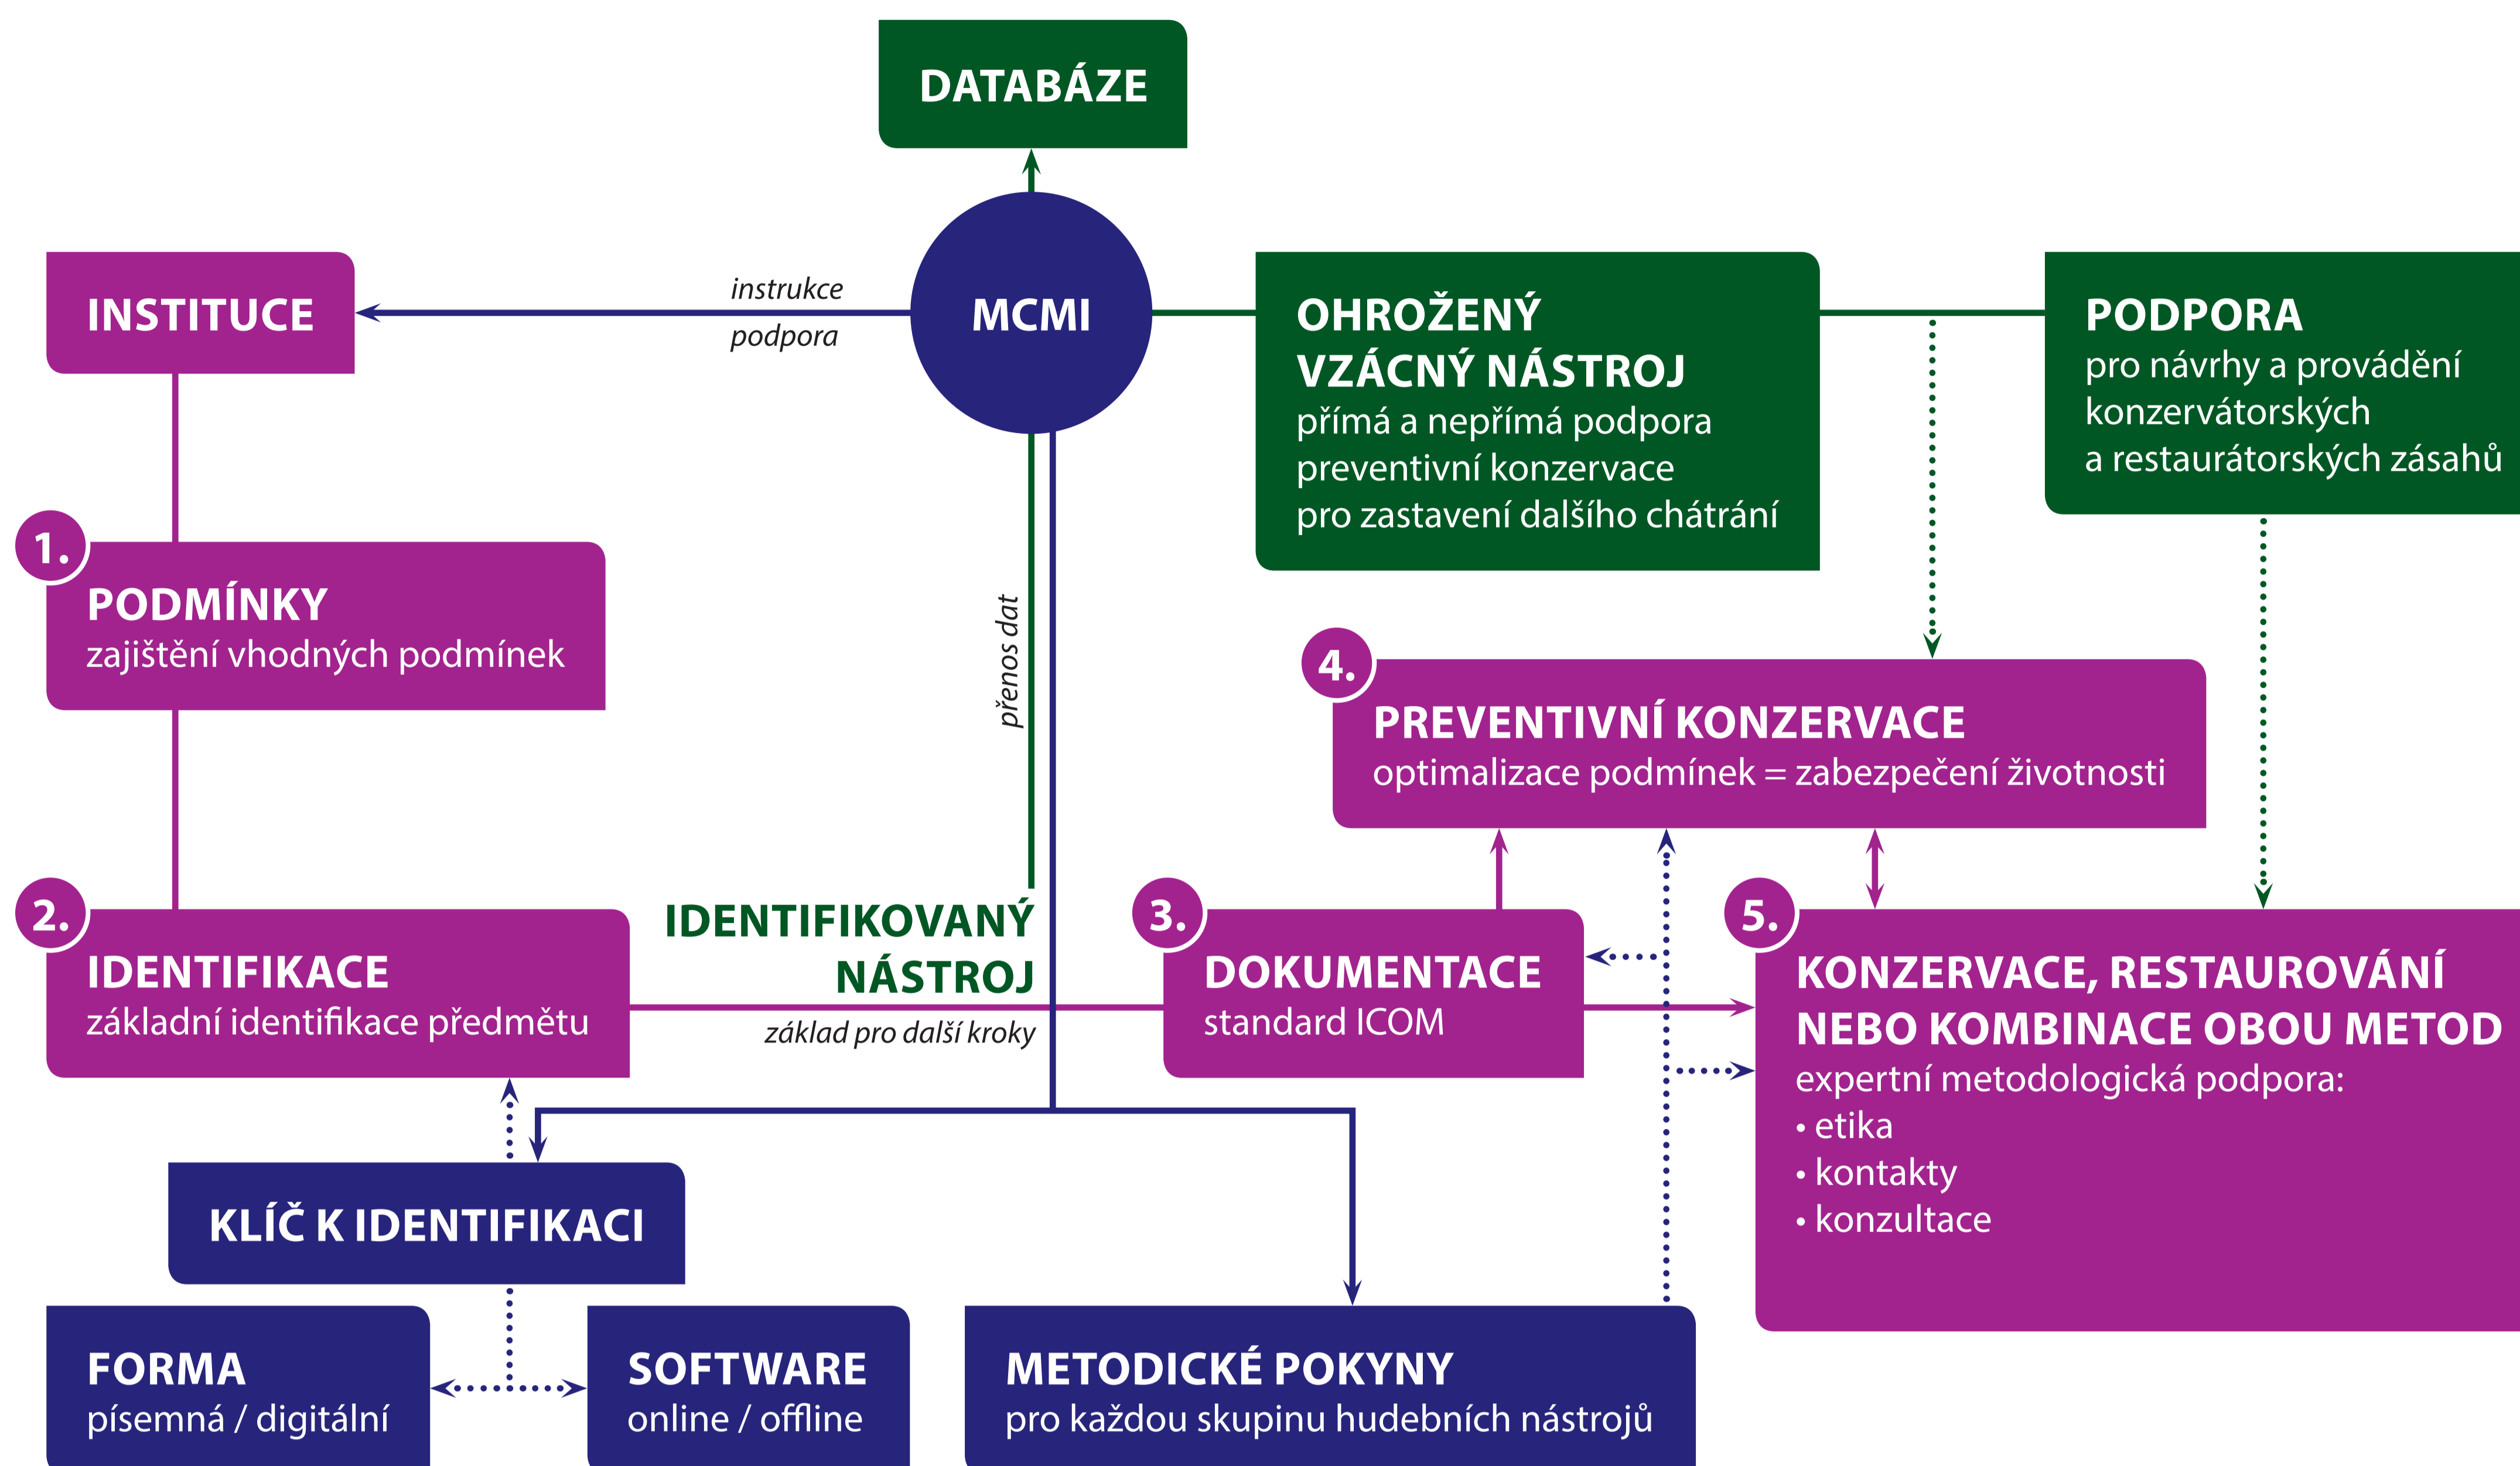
DATABÁZE

INSTITUCE

instrukce
podpora

MCMI

OHROŽENÝ
VZÁCNÝ NÁSTROJ
přímá a nepřímá podpora preventivní konzervace pro zastavení dalšího chátrání

PODPORA
pro návrhy a provádění konzervátorských a restaurátorských zásahů

1.
PODMÍNKY
zajištění vhodných podmínek

přenos dat

4.
PREVENTIVNÍ KONZERVACE
optimalizace podmínek = zabezpečení životnosti

2.
IDENTIFIKACE
základní identifikace předmětu

IDENTIFIKOVANÝ
NÁSTROJ
základ pro další kroky

3.
DOKUMENTACE
standard ICOM

5.
KONZERVACE, RESTAUROVÁNÍ
NEBO KOMBINACE OBOU METOD
expertní metodologická podpora:
• etika
• kontakty
• konzultace

KLÍČ K IDENTIFIKACI

FORMA
písemná / digitální

SOFTWARE
online / offline

METODICKÉ POKYNY
pro každou skupinu hudebních nástrojů